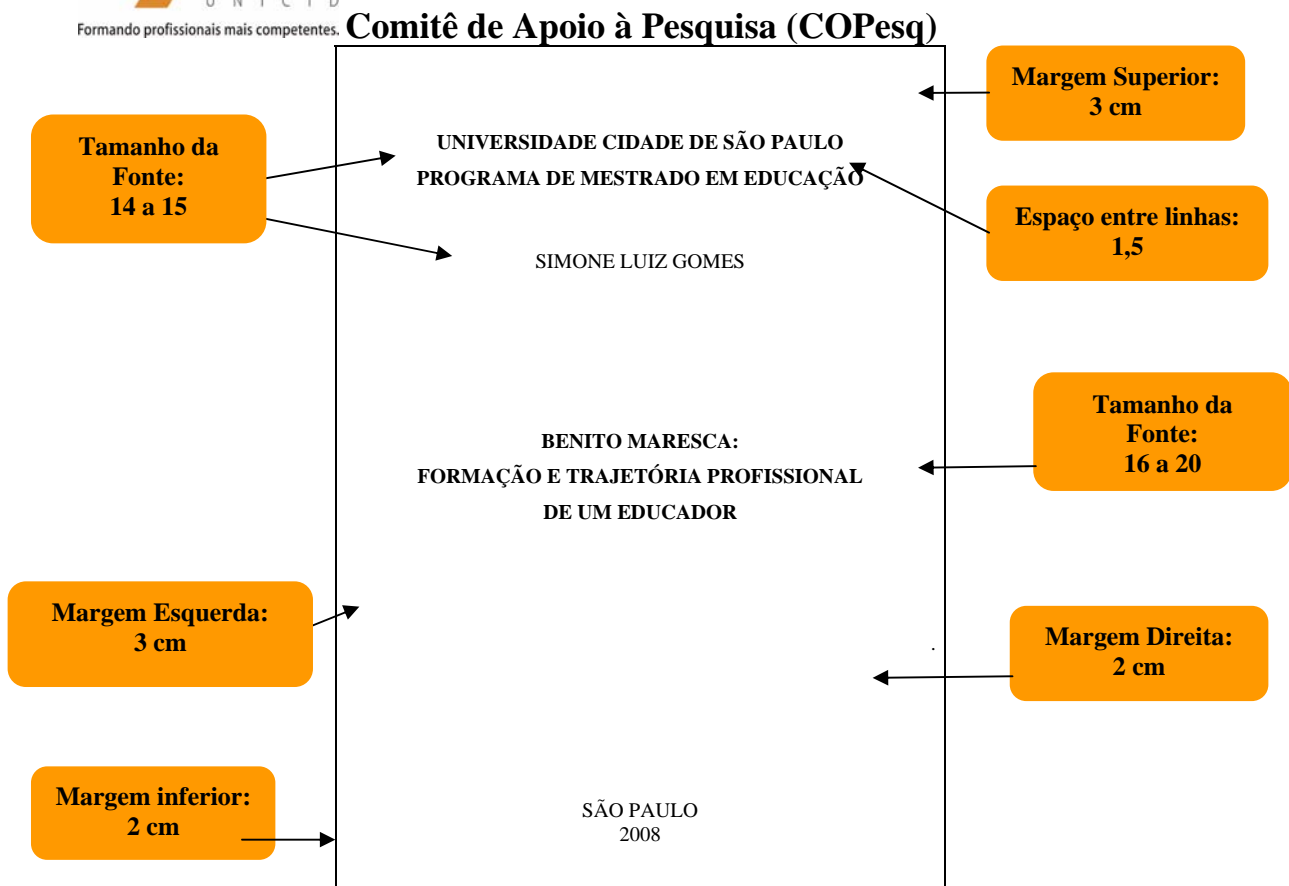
U N I C I D
Formando profissionais mais competentes.

Comitê de Apoio à Pesquisa (COPesq)

Margem Superior: 3 cm

Tamanho da Fonte: 14 a 15

UNIVERSIDADE CIDADE DE SÃO PAULO
PROGRAMA DE MESTRADO EM EDUCAÇÃO

Espaço entre linhas: 1,5

SIMONE LUIZ GOMES

Tamanho da Fonte: 16 a 20

BENITO MARESCA:
FORMAÇÃO E TRAJETÓRIA PROFISSIONAL
DE UM EDUCADOR

Margem Esquerda: 3 cm

Margem Direita: 2 cm

Margem inferior: 2 cm

SÃO PAULO
2008